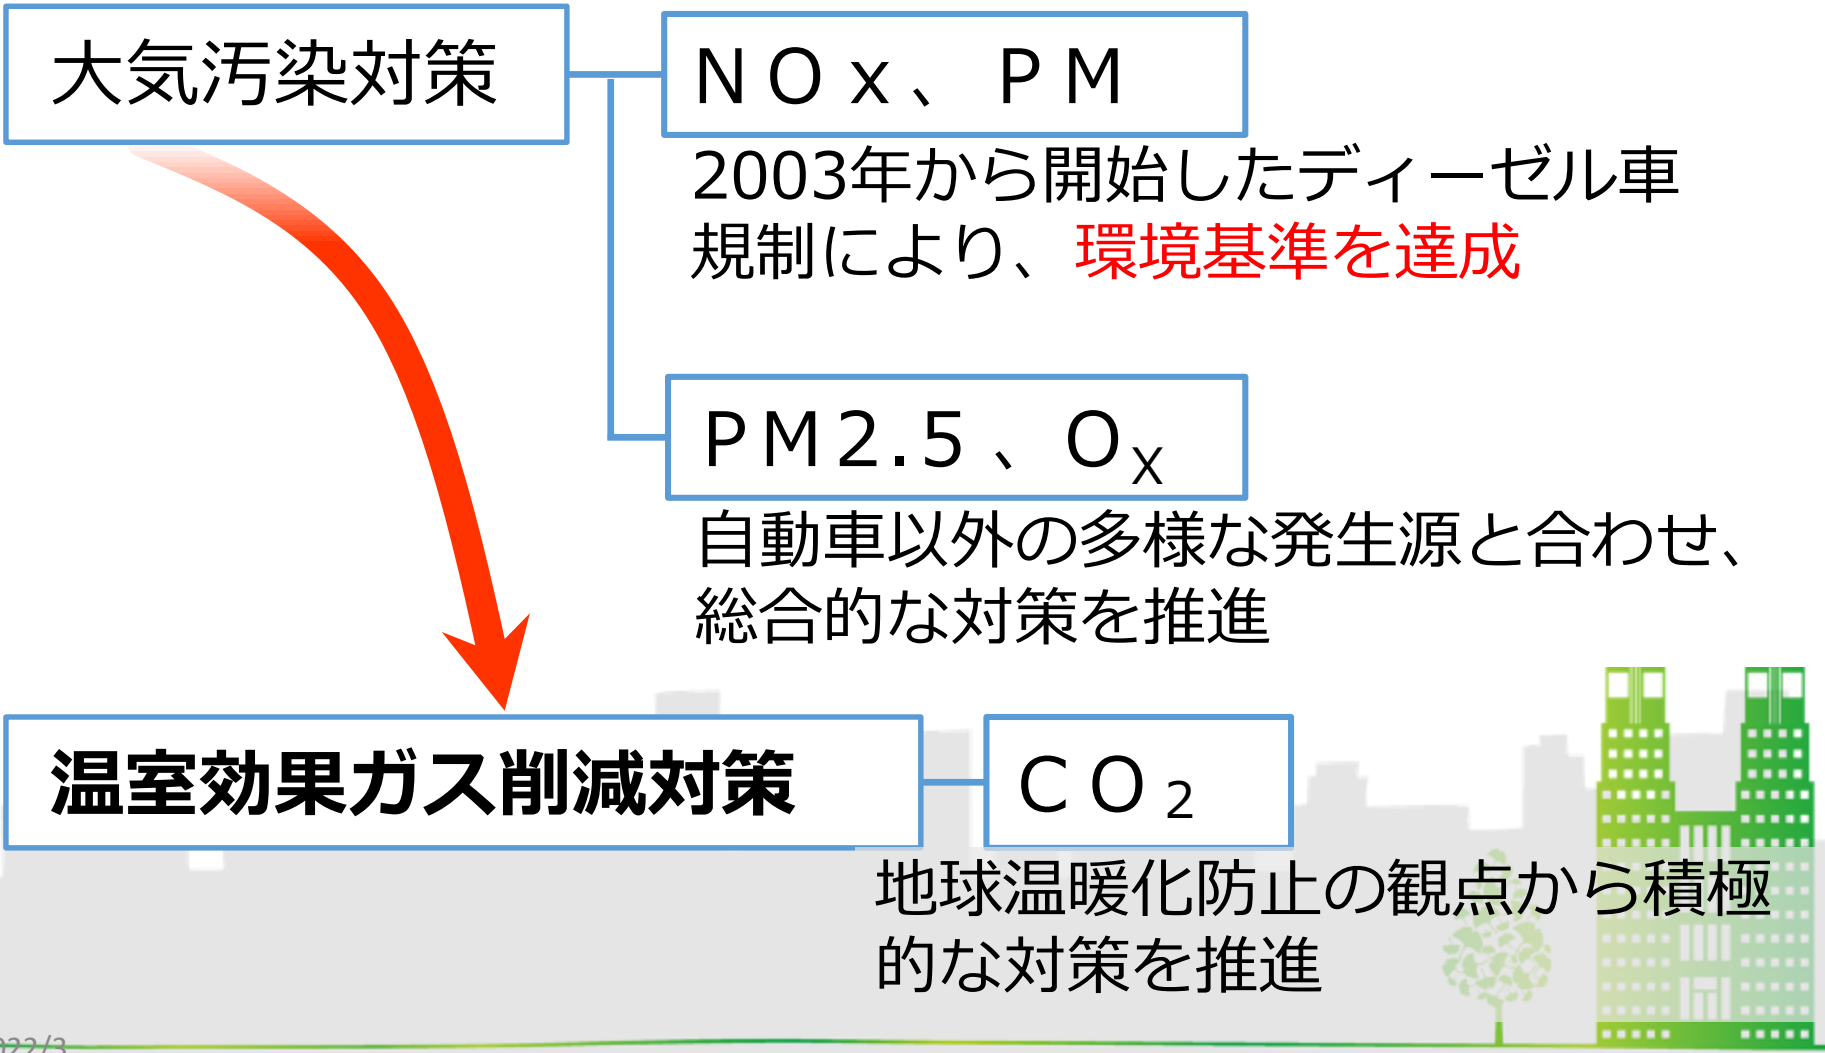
大気汚染対策

ＮＯｘ、ＰＭ

2003年から開始したディーゼル車規制により、環境基準を達成

ＰＭ2.5、$O_X$

自動車以外の多様な発生源と合わせ、総合的な対策を推進

温室効果ガス削減対策

$CO_2$

地球温暖化防止の観点から積極的な対策を推進

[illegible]22/3